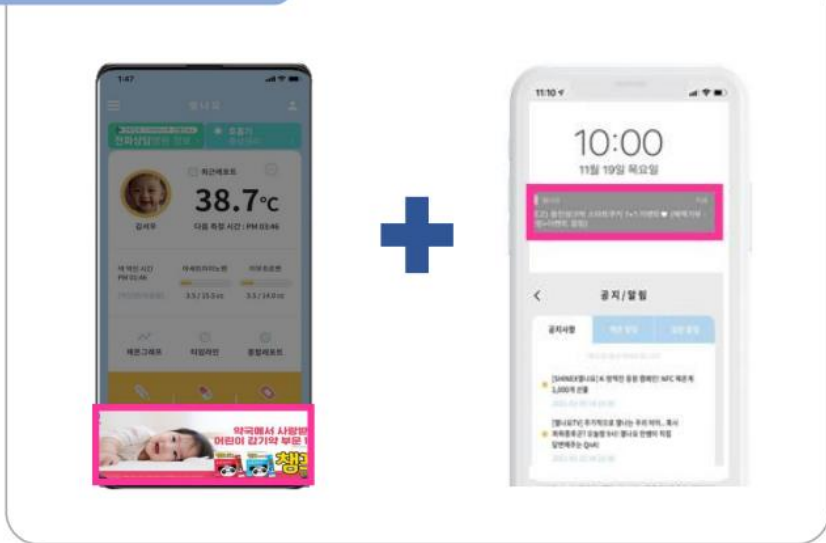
1:47

전화상담

38.7℃

다음 측정 시간 : PM 03:46

체온그래프

타임라인

종합리포트

약국에서 사랑받
어린이 감기약 부문 1
챔

11:10

10:00

11월 19일 목요일

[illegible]

공지/알림

공지사항

[SHINEY열나요] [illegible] NFC 체온계 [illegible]

[열나요TV] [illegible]